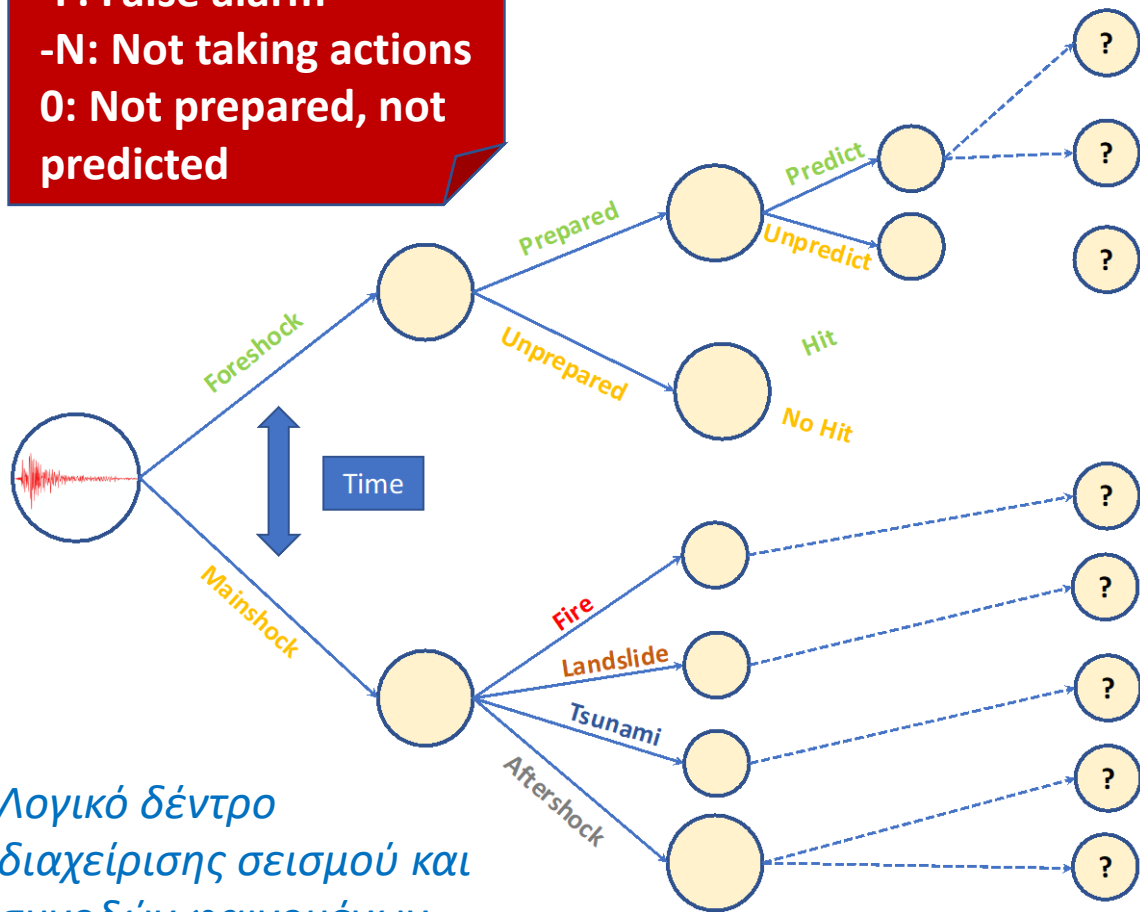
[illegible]
-N: Not taking actions
0: Not prepared, not predicted

Foreshock
Prepared
Predict
Unpredict
Unprepared
Hit
No Hit
Time
Mainshock
Fire
Landslide
Tsunami
Aftershock
?
?
?
?
?
?
?
?

Λογικό δέντρο διαχείρισης σεισμού και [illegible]